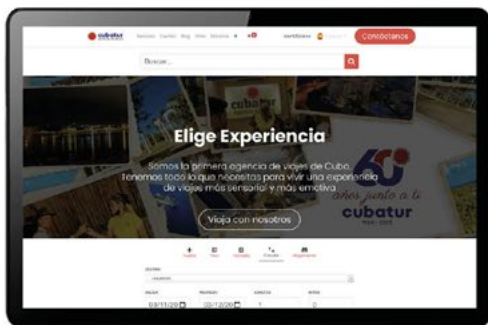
cubatur Servicios Cuentas Blog Video Servicios

Contáctenos

Buscar...

cubatur

Elige Experiencia

Somos la primera agencia de viajes de Cuba. Tenemos todo lo que necesitas para vivir una experiencia de viajes más sensorial y más emotiva.

Viaja con nosotros

60 años junto a ti
cubatur

Destino

09/11/20
09/12/20
1
0